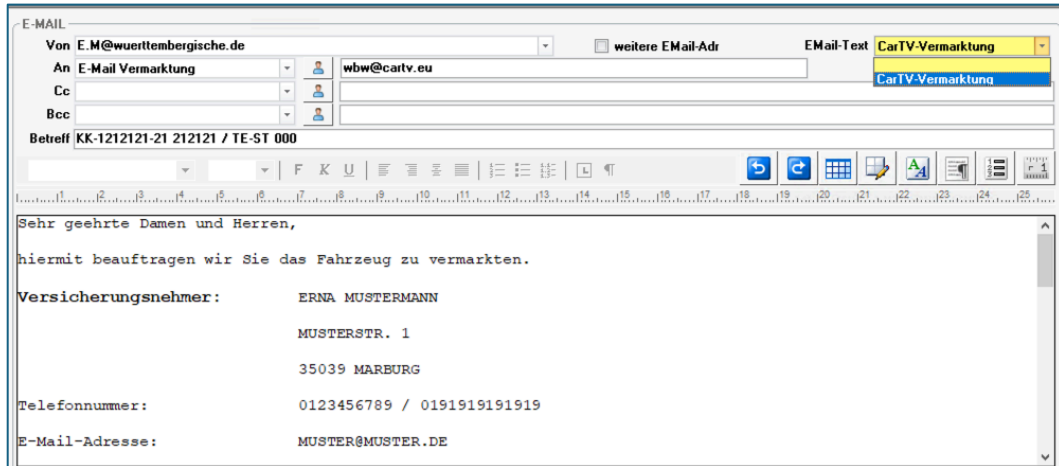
E-MAIL

Von E.M@wuerttembergische.de

weitere EMail-Adr

EMail-Text CarTV-Vermarktung

CarTV-Vermarktung

An E-Mail Vermarktung

wbw@cartv.eu

Cc

Bcc

Betreff KK-1212121-21 212121 / TE-ST 000

F K U ¶

1 2 3 4 5 6 7 8 9 10 11 12 13 14 15 16 17 18 19 20 21 22 23 24 25

Sehr geehrte Damen und Herren,

hiermit beauftragen wir Sie das Fahrzeug zu vermarkten.

Versicherungsnehmer: ERNA MUSTERMANN

MUSTERSTR. 1

35039 MARBURG

Telefonnummer: 0123456789 / 0191919191919

E-Mail-Adresse: MUSTER@MUSTER.DE